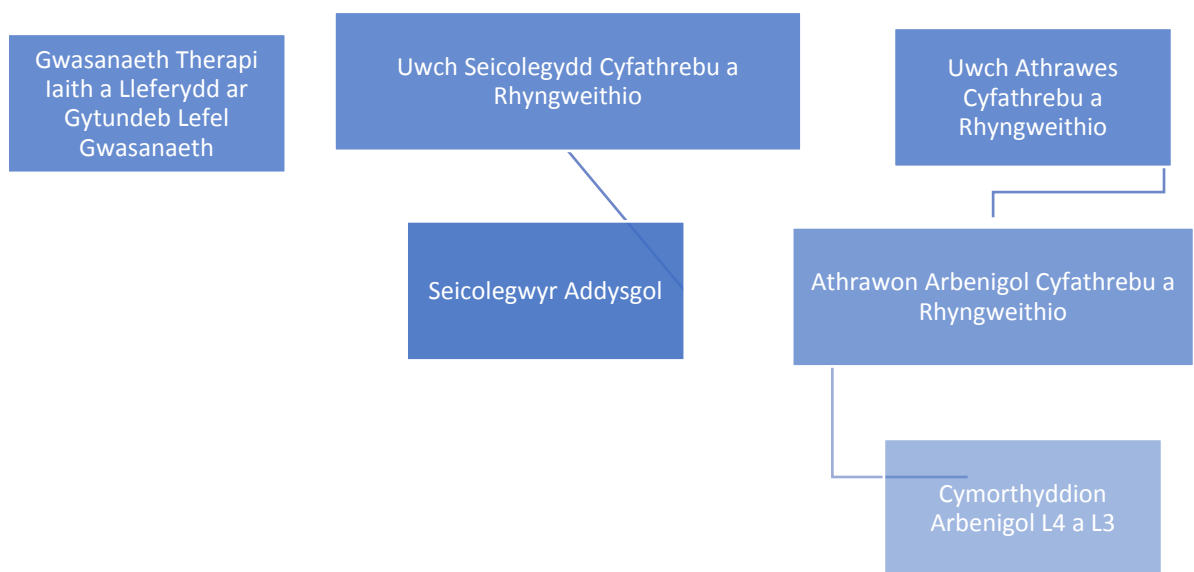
Gwasanaeth Therapi Iaith a Lleferydd ar Gytundeb Lefel Gwasanaeth

Uwch Seicolegydd Cyfathrebu a Rhyngweithio

Uwch Athrawes Cyfathrebu a Rhyngweithio

Seicolegwyr Addysgol

Athrawon Arbenigol Cyfathrebu a Rhyngweithio

Cymorthyddion Arbenigol L4 a L3